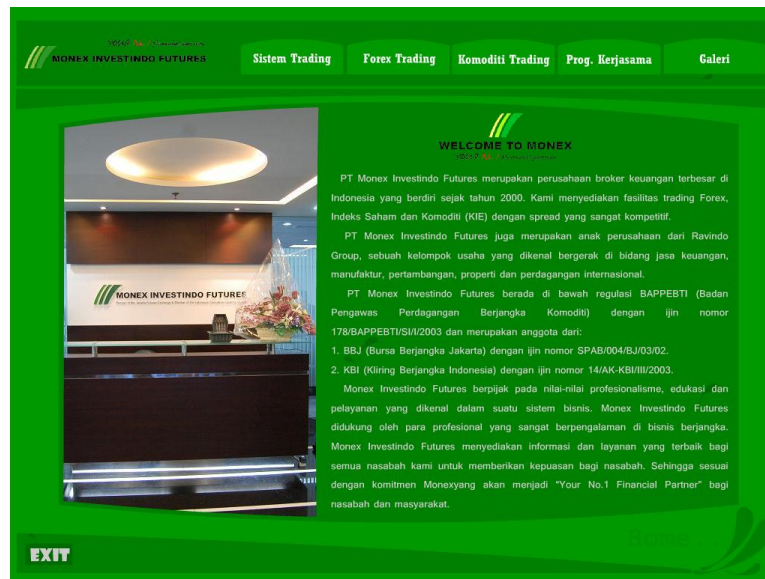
MONEX INVESTINDO FUTURES

Sistem Trading
Forex Trading
Komoditi Trading
Prog. Kerjasama
Galeri

MONEX INVESTINDO FUTURES

WELCOME TO MONEX

PT Monex Investindo Futures merupakan perusahaan broker keuangan terbesar di Indonesia yang berdiri sejak tahun 2000. Kami menyediakan fasilitas trading Forex, Indeks Saham dan Komoditi (KIE) dengan spread yang sangat kompetitif.

PT Monex Investindo Futures juga merupakan anak perusahaan dari Ravindo Group, sebuah kelompok usaha yang dikenal bergerak di bidang jasa keuangan, manufaktur, pertambangan, properti dan perdagangan internasional.

PT Monex Investindo Futures berada di bawah regulasi BAPPEBTI (Badan Pengawas Perdagangan Berjangka Komoditi) dengan ijin nomor 178/BAPPEBTI/SI/I/2003 dan merupakan anggota dari:

1. BBJ (Bursa Berjangka Jakarta) dengan ijin nomor SPAB/004/BJ/03/02.

2. KBI (Kliring Berjangka Indonesia) dengan ijin nomor 14/AK-KBI/III/2003.

Monex Investindo Futures berpijak pada nilai-nilai profesionalisme, edukasi dan pelayanan yang dikenal dalam suatu sistem bisnis. Monex Investindo Futures didukung oleh para profesional yang sangat berpengalaman di bisnis berjangka. Monex Investindo Futures menyediakan informasi dan layanan yang terbaik bagi semua nasabah kami untuk memberikan kepuasan bagi nasabah. Sehingga sesuai dengan komitmen Monexyang akan menjadi "Your No.1 Financial Partner" bagi nasabah dan masyarakat.

EXIT

Home